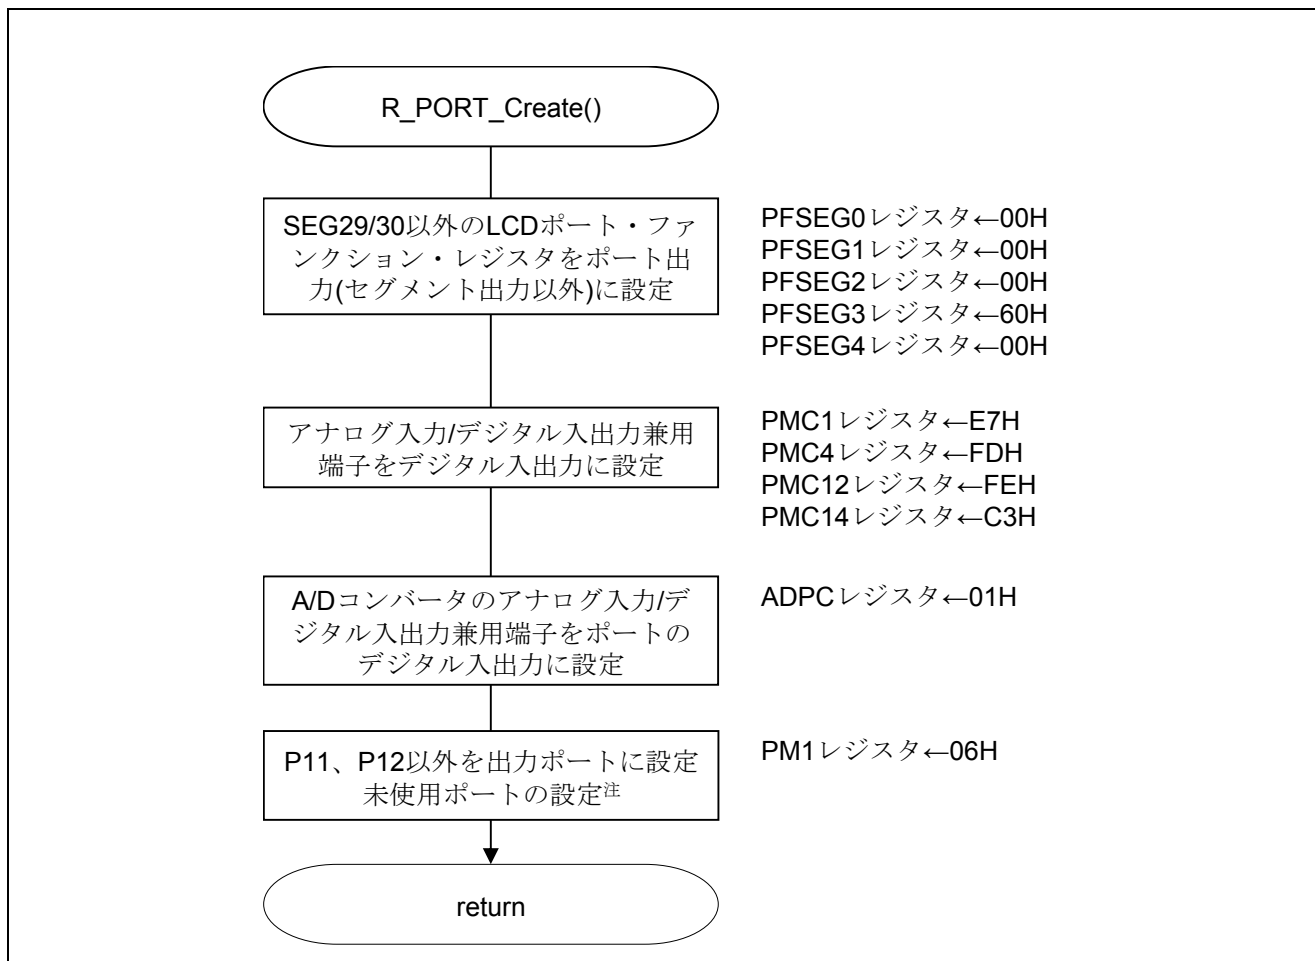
R_PORT_Create()

SEG29/30以外のLCDポート・ファンクション・レジスタをポート出力(セグメント出力以外)に設定

PFSEG0レジスタ←00H
PFSEG1レジスタ←00H
PFSEG2レジスタ←00H
PFSEG3レジスタ←60H
PFSEG4レジスタ←00H

アナログ入力/デジタル入出力兼用端子をデジタル入出力に設定

PMC1レジスタ←E7H
PMC4レジスタ←FDH
PMC12レジスタ←FEH
PMC14レジスタ←C3H

A/Dコンバータのアナログ入力/デジタル入出力兼用端子をポートのデジタル入出力に設定

ADPCレジスタ←01H

P11、P12以外を出力ポートに設定
未使用ポートの設定注

PM1レジスタ←06H

return